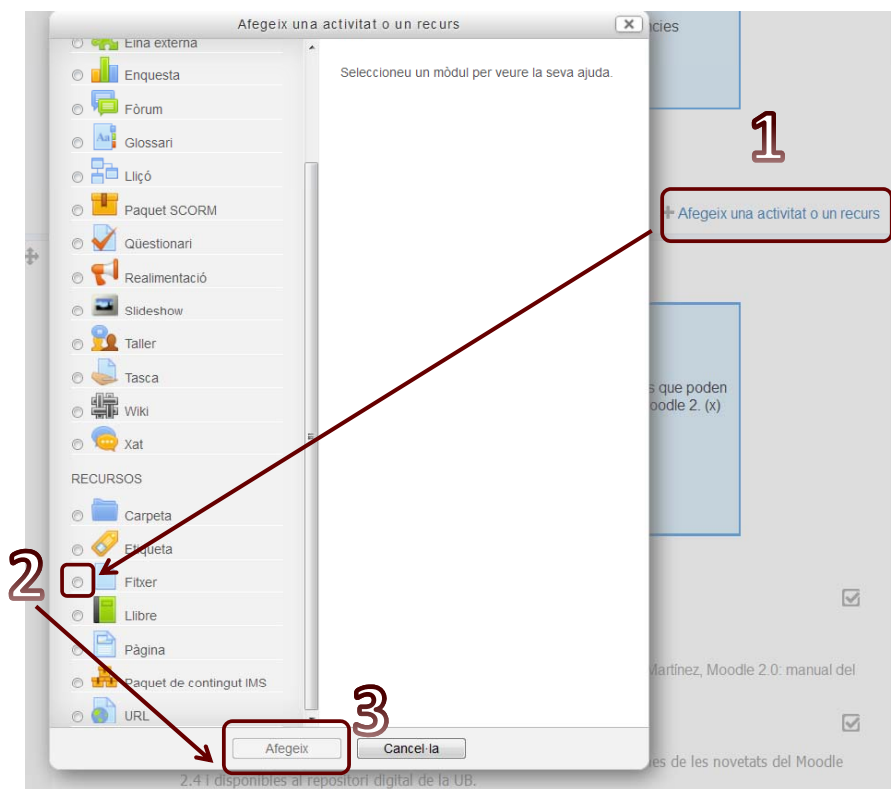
Afegeix una activitat o un recurs

Eina externa
Enquesta
Fòrum
Glossari
Lliçó
Paquet SCORM
Qüestionari
Realimentació
Slideshow
Taller
Tasca
Wiki
Xat

RECURSOS
Carpeta
Etiqueta
Fitxer
Llibre
Pàgina
Paquet de contingut IMS
URL

Seleccioneu un mòdul per veure la seva ajuda.

Afegeix
Cancel·la

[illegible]cies

1

+ Afegeix una activitat o un recurs

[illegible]s que poden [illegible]oodle 2. (x)

2

3

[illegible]Martínez, Moodle 2.0: manual del

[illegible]es de les novetats del Moodle 2.4 i disponibles al repositori digital de la UB.